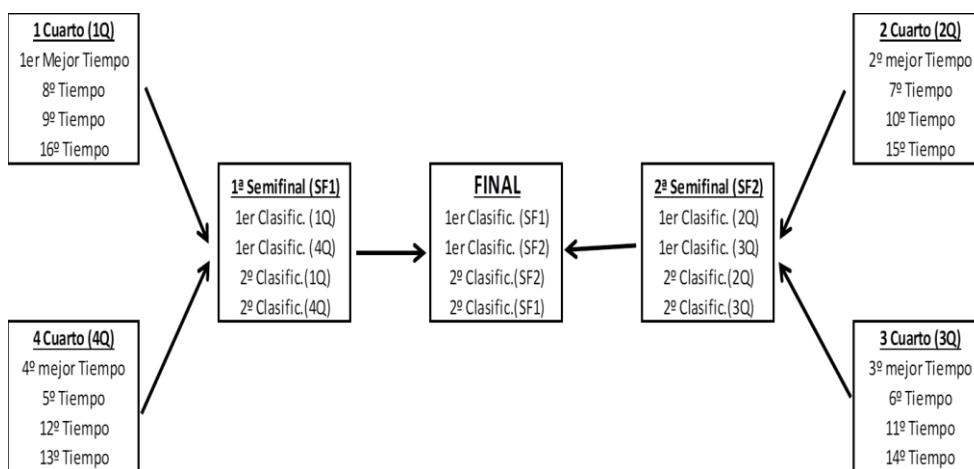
1 Cuarto (1Q)
1er Mejor Tiempo
8º Tiempo
9º Tiempo
16º Tiempo

2 Cuarto (2Q)
2º mejor Tiempo
7º Tiempo
10º Tiempo
15º Tiempo

1ª Semifinal (SF1)
1er Clasific. (1Q)
1er Clasific. (4Q)
2º Clasific.(1Q)
2º Clasific.(4Q)

FINAL
1er Clasific. (SF1)
1er Clasific. (SF2)
2º Clasific.(SF2)
2º Clasific.(SF1)

2ª Semifinal (SF2)
1er Clasific. (2Q)
1er Clasific. (3Q)
2º Clasific.(2Q)
2º Clasific.(3Q)

4 Cuarto (4Q)
4º mejor Tiempo
5º Tiempo
12º Tiempo
13º Tiempo

3 Cuarto (3Q)
3º mejor Tiempo
6º Tiempo
11º Tiempo
14º Tiempo